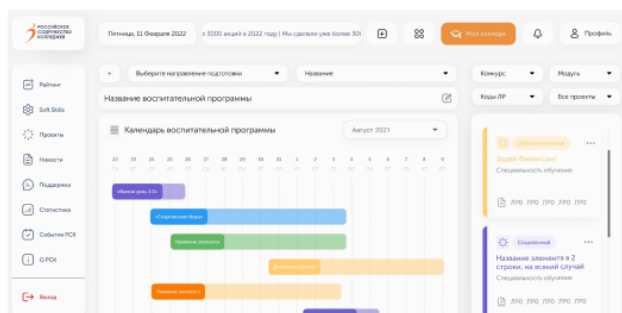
РОССИЙСКОЕ СОДРУЖЕСТВО КОЛЛЕДЖЕЙ

Пятница, 11 Февраля 2022

с 3000 акций в 2022 году | Мы сделали уже более 30

Мой колледж

Профиль

Рейтинг

Soft Skills

Проекты

Новости

Поддержка

Статистика

События РСК

О РСК

Выход

+

Выберите направление подготовки

Название

Конкурс

Модуль

Коды ЛР

Все проекты

Название воспитательной программы

Календарь воспитательной программы

Август 2021

23 24 25 26 27 28 29 30 31 1 2 3 4 5 6 7 8 9

«Малая роль 2.0»

«Содружество Игр»

Название элемента

Название элемента

Название элемента

Образовательный

Задай Финансист

Специальность обучения

ЛР0 ЛР0 ЛР0 ЛР0 ЛР0

Социальный

Название элемента в 2 строки, на всякий случай

Специальность обучения

ЛР0 ЛР0 ЛР0 ЛР0 ЛР0